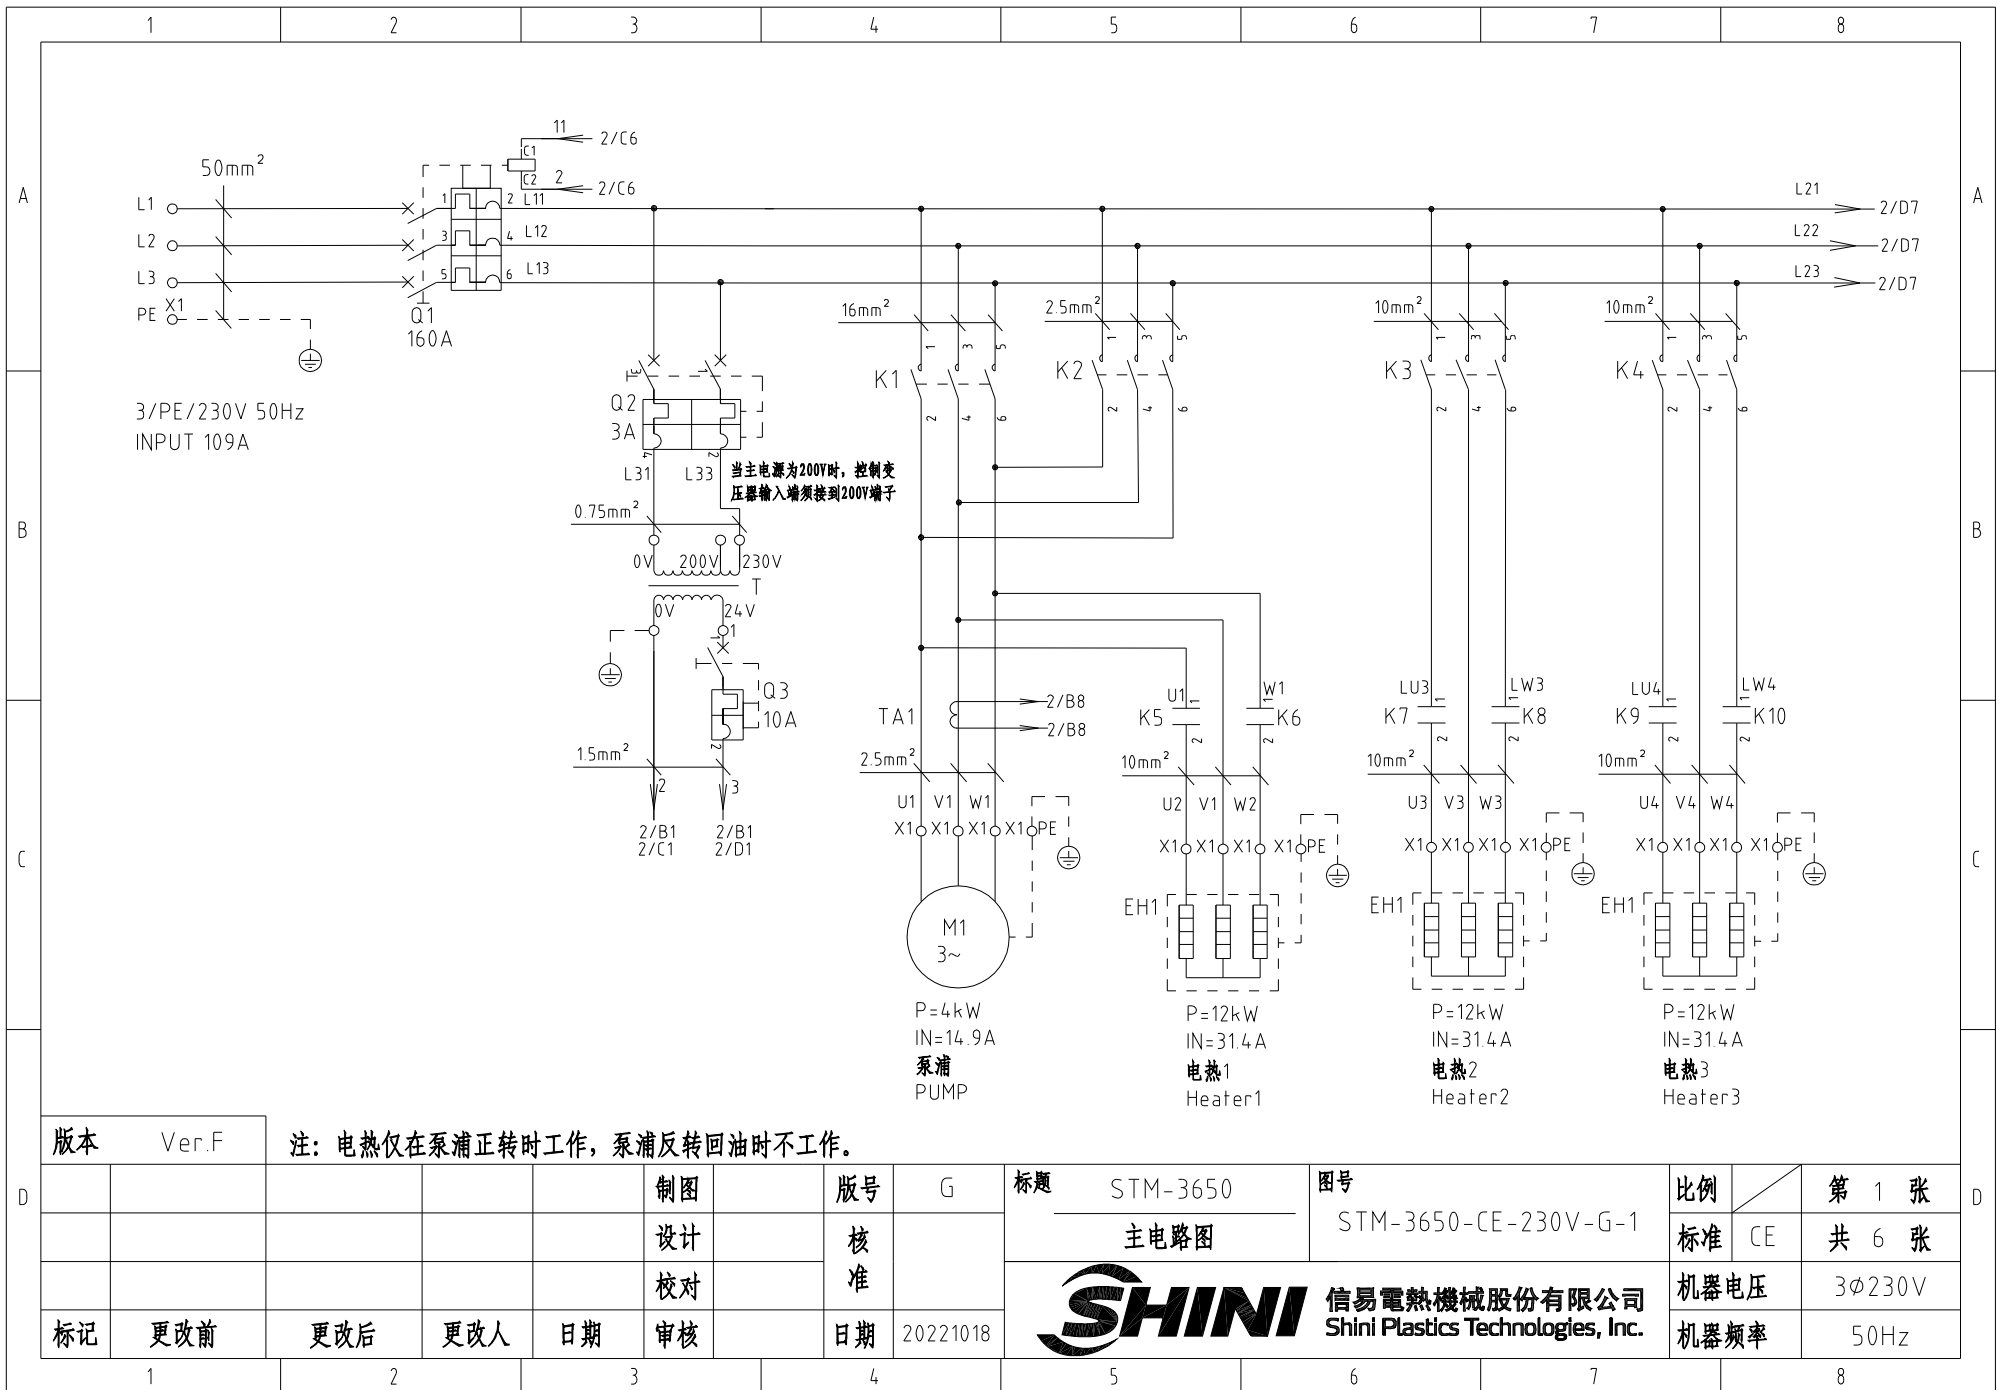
1 2 3 4 5 6 7 8

A

50mm²
L1
L2
L3
PE X1
Q1
160A

11 2/C6
C1
C2
2 2/C6
1 2 L11
3 4 L12
5 6 L13

L21 2/D7
L22 2/D7
L23 2/D7

3/PE/230V 50Hz
INPUT 109A

16mm²
1 3 5
K1
2 4 6

2.5mm²
1 3 5
K2
2 4 6

10mm²
1 3 5
K3
2 4 6

10mm²
1 3 5
K4
2 4 6

Q2
3A
L31 L33
当主电源为200V时，控制变压器输入端须接到200V端子

B

0.75mm²
0V 200V 230V
T
0V 24V
1
Q3
10A
1.5mm²
2 3
2/B1 2/C1
2/B1 2/D1

TA1
2/B8
2/B8
2.5mm²
U1 V1 W1
X1 X1 X1 X1 PE
M1
3~
P=4kW
IN=14.9A
泵浦
PUMP

C

U1 W1
K5 K6
10mm²
U2 V1 W2
X1 X1 X1 X1 PE
EH1
P=12kW
IN=31.4A
电热1
Heater1

LU3 LW3
K7 K8
10mm²
U3 V3 W3
X1 X1 X1 X1 PE
EH1
P=12kW
IN=31.4A
电热2
Heater2

LU4 LW4
K9 K10
10mm²
U4 V4 W4
X1 X1 X1 X1 PE
EH1
P=12kW
IN=31.4A
电热3
Heater3

D

| 版本 | Ver.F | 注：电热仅在泵浦正转时工作，泵浦反转回油时不工作。 |
|---|---|---|

| | | | | | 制图 | | 版号 | G | 标题 | STM-3650 | 图号 | 比例 | | 第 1 张 |
|---|---|---|---|---|---|---|---|---|---|---|---|---|---|---|
| | | | | | 设计 | | 核准 | | | 主电路图 | STM-3650-CE-230V-G-1 | 标准 | CE | 共 6 张 |
| | | | | | 校对 | | | | SHINI | 信易電熱機械股份有限公司 Shini Plastics Technologies, Inc. | | 机器电压 | 3Φ230V | |
| 标记 | 更改前 | 更改后 | 更改人 | 日期 | 审核 | | 日期 | 20221018 | | | | 机器频率 | 50Hz | |

1 2 3 4 5 6 7 8